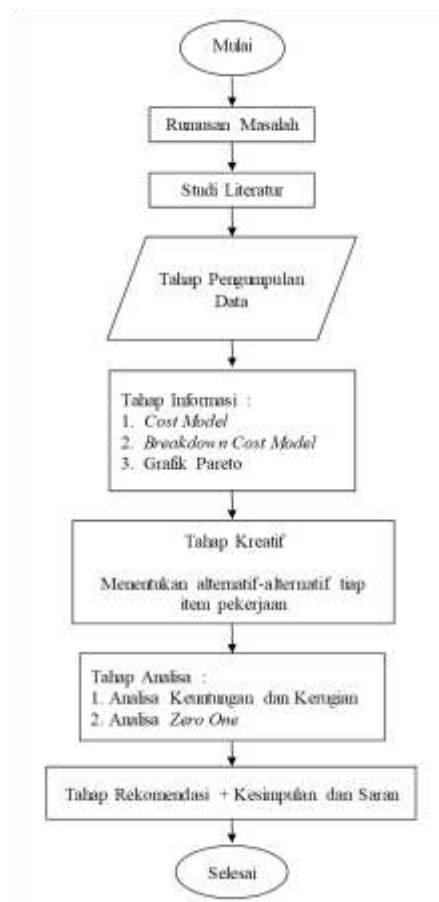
Mulai

Rumusan Masalah

Studi Literatur

Tahap Pengumpulan Data

Tahap Informasi :
1. Cost Model
2. Breakdown Cost Model
3. Grafik Pareto

Tahap Kreatif

Menentukan alternatif-alternatif tiap item pekerjaan

Tahap Analisa :
1. Analisa Keuntungan dan Kerugian
2. Analisa Zero One

Tahap Rekomendasi + Kesimpulan dan Saran

Selesai